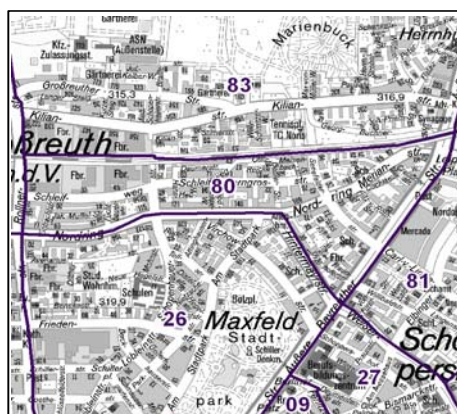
Gärtnerei
ASN (Abstellplatz)
Kfz.-Zulassungsst.
Marienbuck
Herrnh
Gärtnerei
83
Großreuther
315,3
Str.
Kilian-
316,9
Kilian-
Tennispl. TC Noris
Breuth
Fbr.
a.d.V.
Fbr.
Fbr.
80
Schleif-
weg
Nord-
ring
Merian-
Nordring
Schleif-
Mercada
Sch.
81
Wohnheim
Schulen
319,9
26
Maxfeld
Bolzpl.
Stadt-
park
Frieden-
park
Schiller
27
Scho
pers
09